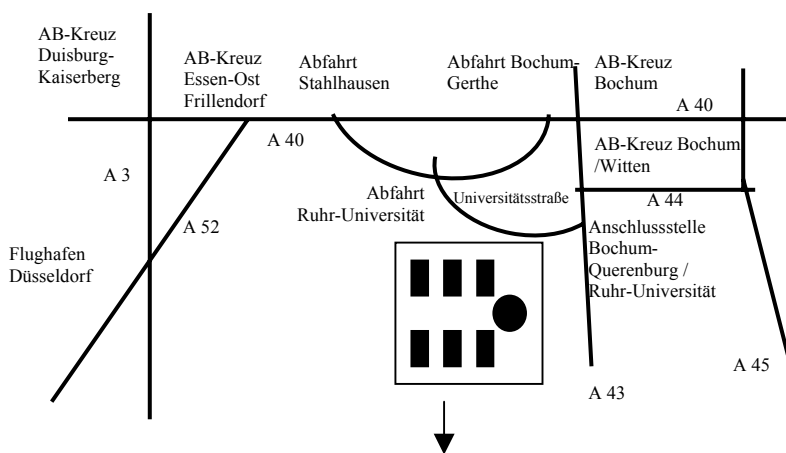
AB-Kreuz Duisburg-Kaiserberg

AB-Kreuz Essen-Ost Frillendorf

Abfahrt Stahlhausen

Abfahrt Bochum-Gerthe

AB-Kreuz Bochum

A 40

A 40

AB-Kreuz Bochum /Witten

A 3

Abfahrt Ruhr-Universität

Universitätsstraße

A 44

A 52

Anschlussstelle Bochum-Querenburg / Ruhr-Universität

Flughafen Düsseldorf

A 45

A 43